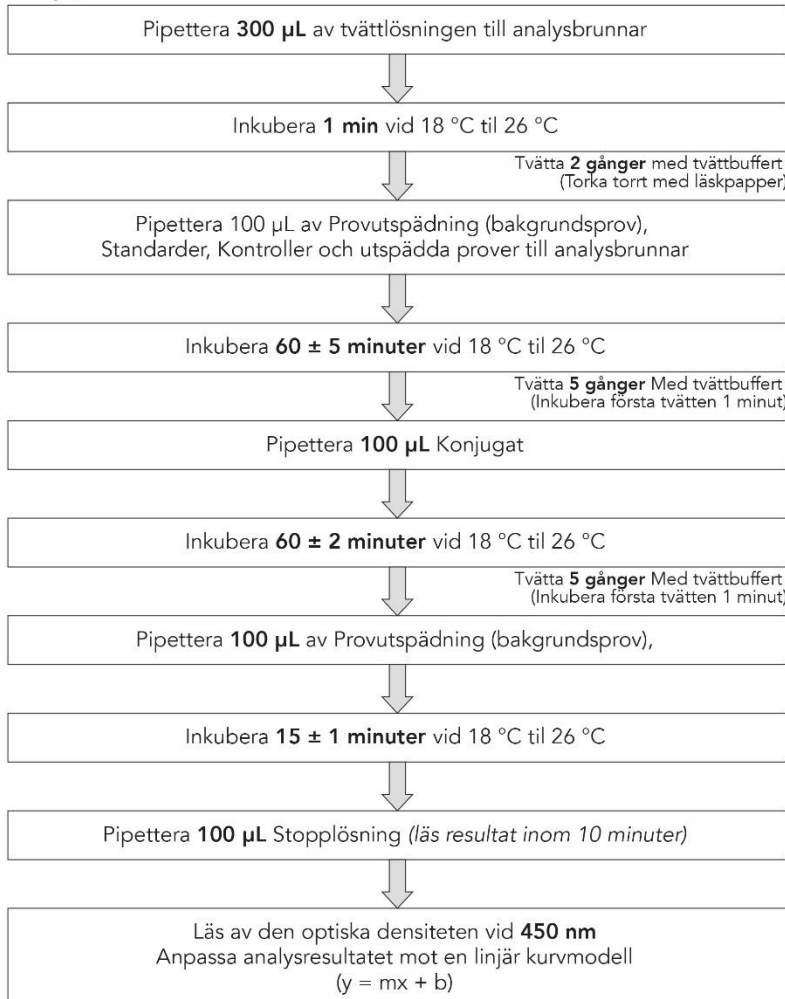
Pipettera 300 µL av tvättlösningen till analysbrunnar

Inkubera 1 min vid 18 °C til 26 °C

Tvätta 2 gånger med tvättbuffert
(Torka torrt med läskpapper)

Pipettera 100 µL av Provutspädning (bakgrundsprov), Standarder, Kontroller och utspädda prover till analysbrunnar

Inkubera 60 ± 5 minuter vid 18 °C til 26 °C

Tvätta 5 gånger Med tvättbuffert
(Inkubera första tvätten 1 minut)

Pipettera 100 µL Konjugat

Inkubera 60 ± 2 minuter vid 18 °C til 26 °C

Tvätta 5 gånger Med tvättbuffert
(Inkubera första tvätten 1 minut)

Pipettera 100 µL av Provutspädning (bakgrundsprov),

Inkubera 15 ± 1 minuter vid 18 °C til 26 °C

Pipettera 100 µL Stopplösning (läs resultat inom 10 minuter)

Läs av den optiska densiteten vid 450 nm
Anpassa analysresultatet mot en linjär kurvmodell
$(y = mx + b)$